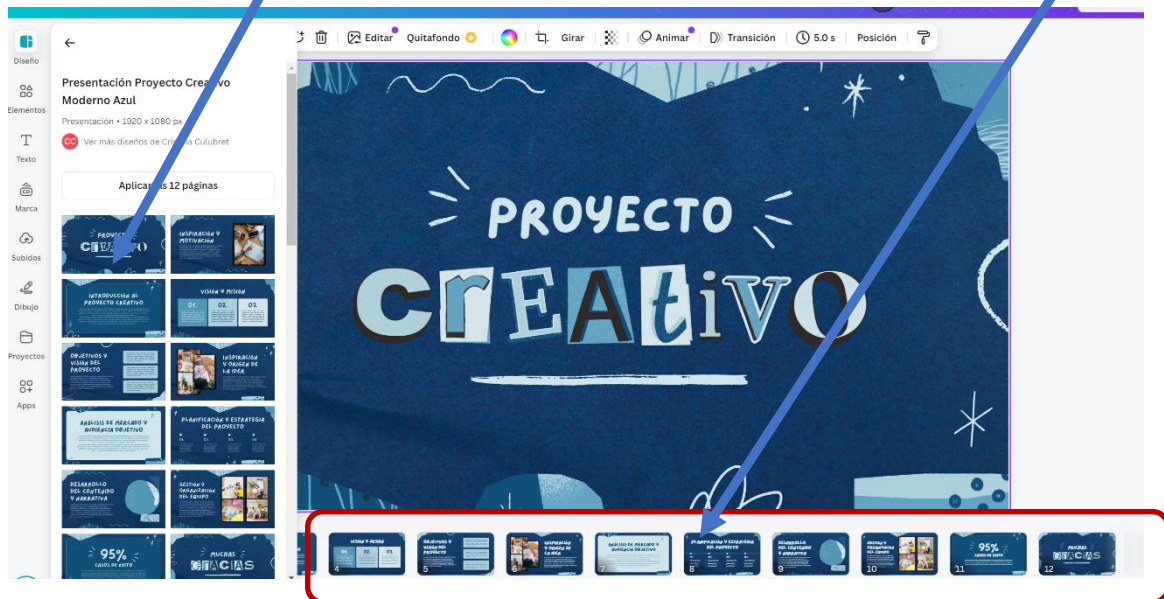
Diseño

Elementos

Texto

Marca

Subidos

Dibujo

Proyectos

Apps

Presentación Proyecto Creativo Moderno Azul

Presentación • 1920 x 1080 px

CC Ver más diseños de Cristina Culubret

Aplicar las 12 páginas

PROYECTO CREATIVO

INSPIRACIÓN Y MOTIVACIÓN

INTRODUCCIÓN AL PROYECTO CREATIVO

VISIÓN Y MISIÓN

01 02 03

OBJETIVOS Y VISIÓN DEL PROYECTO

INSPIRACIÓN Y ORIGEN DE LA IDEA

ANÁLISIS DE MERCADO Y AUDIENCIA OBJETIVO

PLANIFICACIÓN Y ESTRATEGIA DEL PROYECTO

DESARROLLO DEL CONTENIDO Y NARRATIVA

GESTIÓN Y ORGANIZACIÓN DEL EQUIPO

95% CASOS DE ÉXITO

MUCHAS GRACIAS

Editar Quitafondo Girar Animar Transición 5.0 s Posición

PROYECTO

CREATIVO

4 5 6 7 8 9 10 11 12